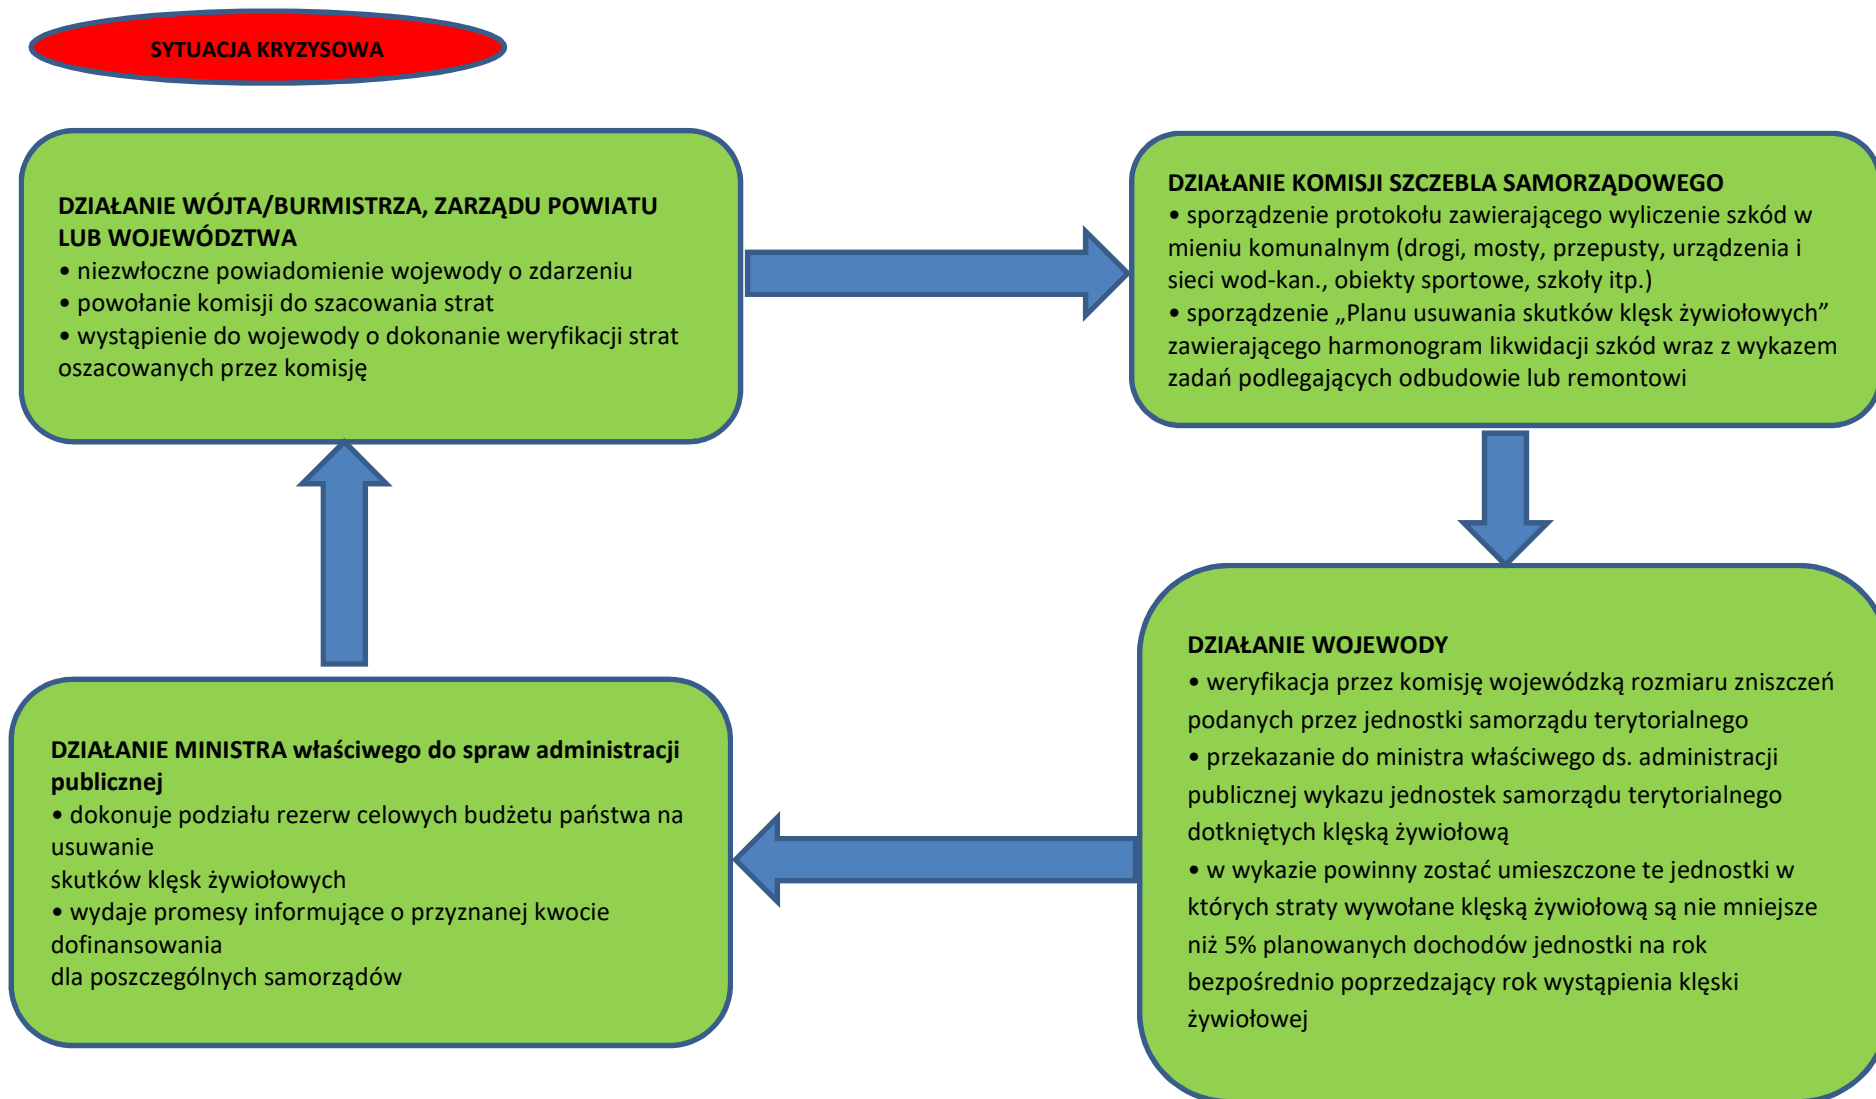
SYTUACJA KRYZYSOWA

DZIAŁANIE WÓJTA/BURMISTRZA, ZARZĄDU POWIATU LUB WOJEWÓDZTWA
• niezwłoczne powiadomienie wojewody o zdarzeniu
• powołanie komisji do szacowania strat
• wystąpienie do wojewody o dokonanie weryfikacji strat oszacowanych przez komisję

DZIAŁANIE KOMISJI SZCZEBLA SAMORZĄDOWEGO
• sporządzenie protokołu zawierającego wyliczenie szkód w mieniu komunalnym (drogi, mosty, przepusty, urządzenia i sieci wod-kan., obiekty sportowe, szkoły itp.)
• sporządzenie „Planu usuwania skutków klęsk żywiołowych" zawierającego harmonogram likwidacji szkód wraz z wykazem zadań podlegających odbudowie lub remontowi

DZIAŁANIE WOJEWODY
• weryfikacja przez komisję wojewódzką rozmiaru zniszczeń podanych przez jednostki samorządu terytorialnego
• przekazanie do ministra właściwego ds. administracji publicznej wykazu jednostek samorządu terytorialnego dotkniętych klęską żywiołową
• w wykazie powinny zostać umieszczone te jednostki w których straty wywołane klęską żywiołową są nie mniejsze niż 5% planowanych dochodów jednostki na rok bezpośrednio poprzedzający rok wystąpienia klęski żywiołowej

DZIAŁANIE MINISTRA właściwego do spraw administracji publicznej
• dokonuje podziału rezerw celowych budżetu państwa na usuwanie
skutków klęsk żywiołowych
• wydaje promesy informujące o przyznanej kwocie dofinansowania
dla poszczególnych samorządów